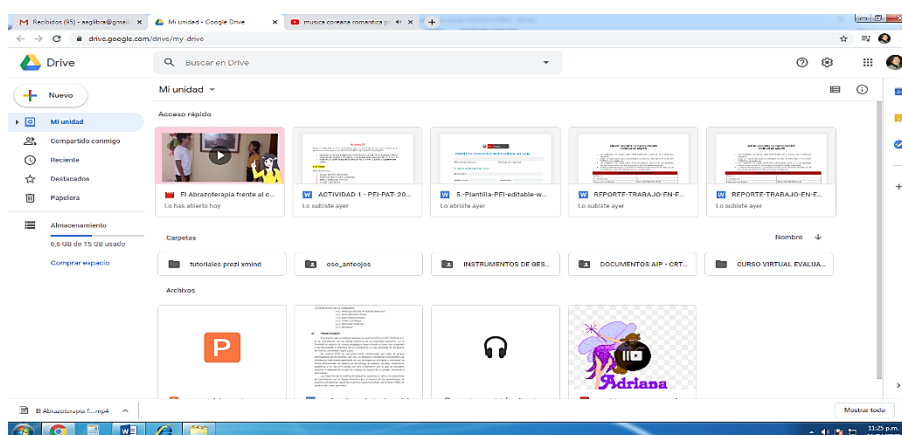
M Recibidos (95) - aaglibra@gmail ×
Mi unidad - Google Drive ×
musica coreana romantica ×
+

drive.google.com/drive/my-drive

Drive
Buscar en Drive

Nuevo
Mi unidad
Compartido conmigo
Reciente
Destacados
Papelera
Almacenamiento
6,6 GB de 15 GB usado
Comprar espacio

Mi unidad

Acceso rápido

El Abrazoterapia frente al c...
Lo has abierto hoy

ACTIVIDAD 1 - PEI-PAT-20...
Lo subiste ayer

5.-Plantilla-PEI-editable-w...
Lo abriste ayer

REPORTE-TRABAJO-EN-E...
Lo subiste ayer

REPORTE-TRABAJO-EN-E...
Lo subiste ayer

Carpetas
Nombre

tutoriales prezi xmind
eso_anteojos
INSTRUMENTOS DE GES...
DOCUMENTOS AIP - CRT...
CURSO VIRTUAL EVALUA...

Archivos

Adriana

El Abrazoterapia f....mp4
Mostrar todo

11:25 p.m.